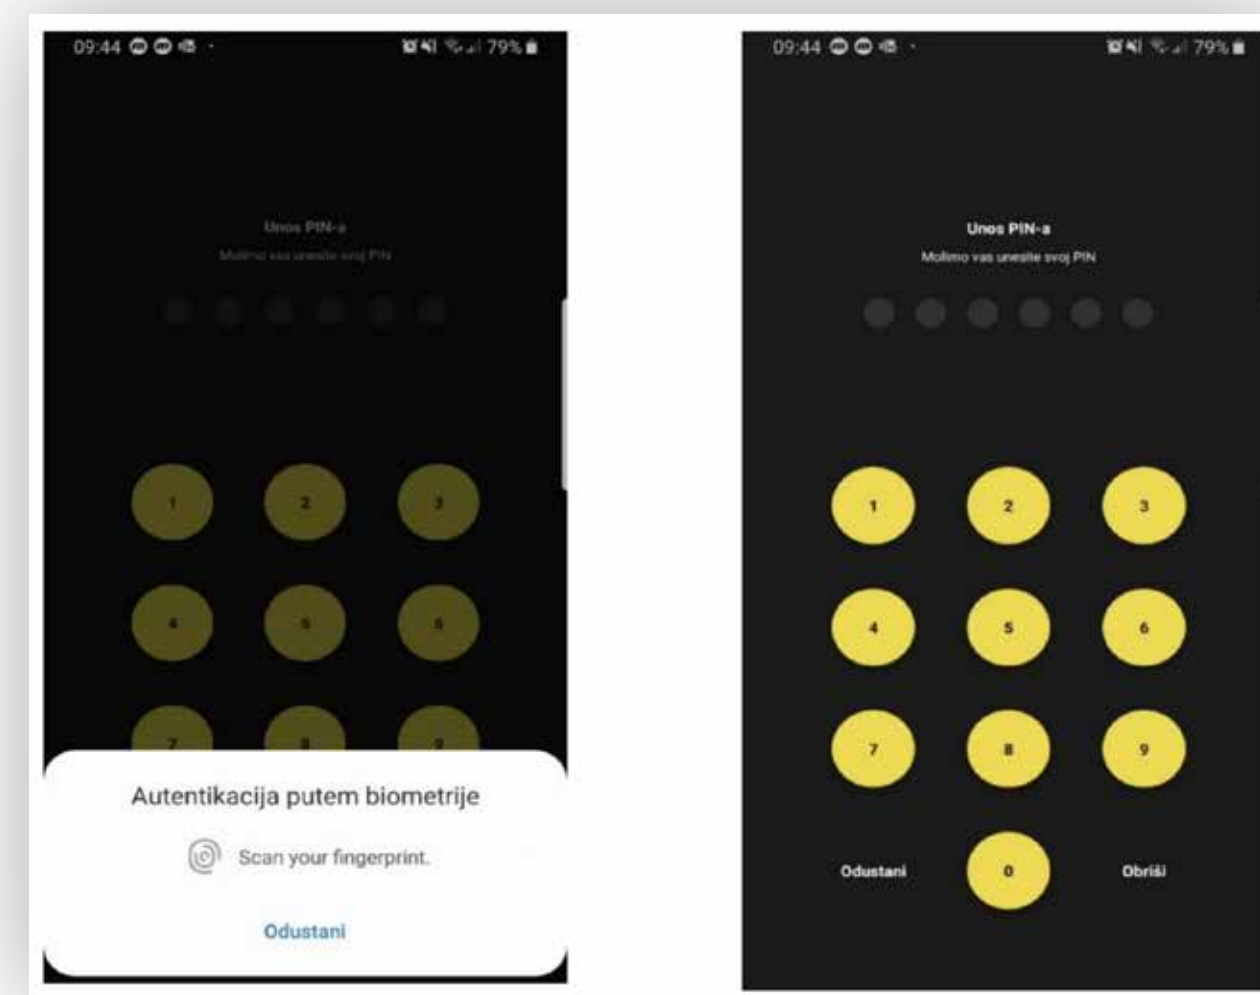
09:44 79%

Unos PIN-a

Molimo vas unesite svoj PIN

1 2 3

4 5 6

7 8 9

Autentikacija putem biometrije

Scan your fingerprint.

Odustani

09:44 79%

Unos PIN-a

Molimo vas unesite svoj PIN

1 2 3

4 5 6

7 8 9

Odustani 0 Obriši